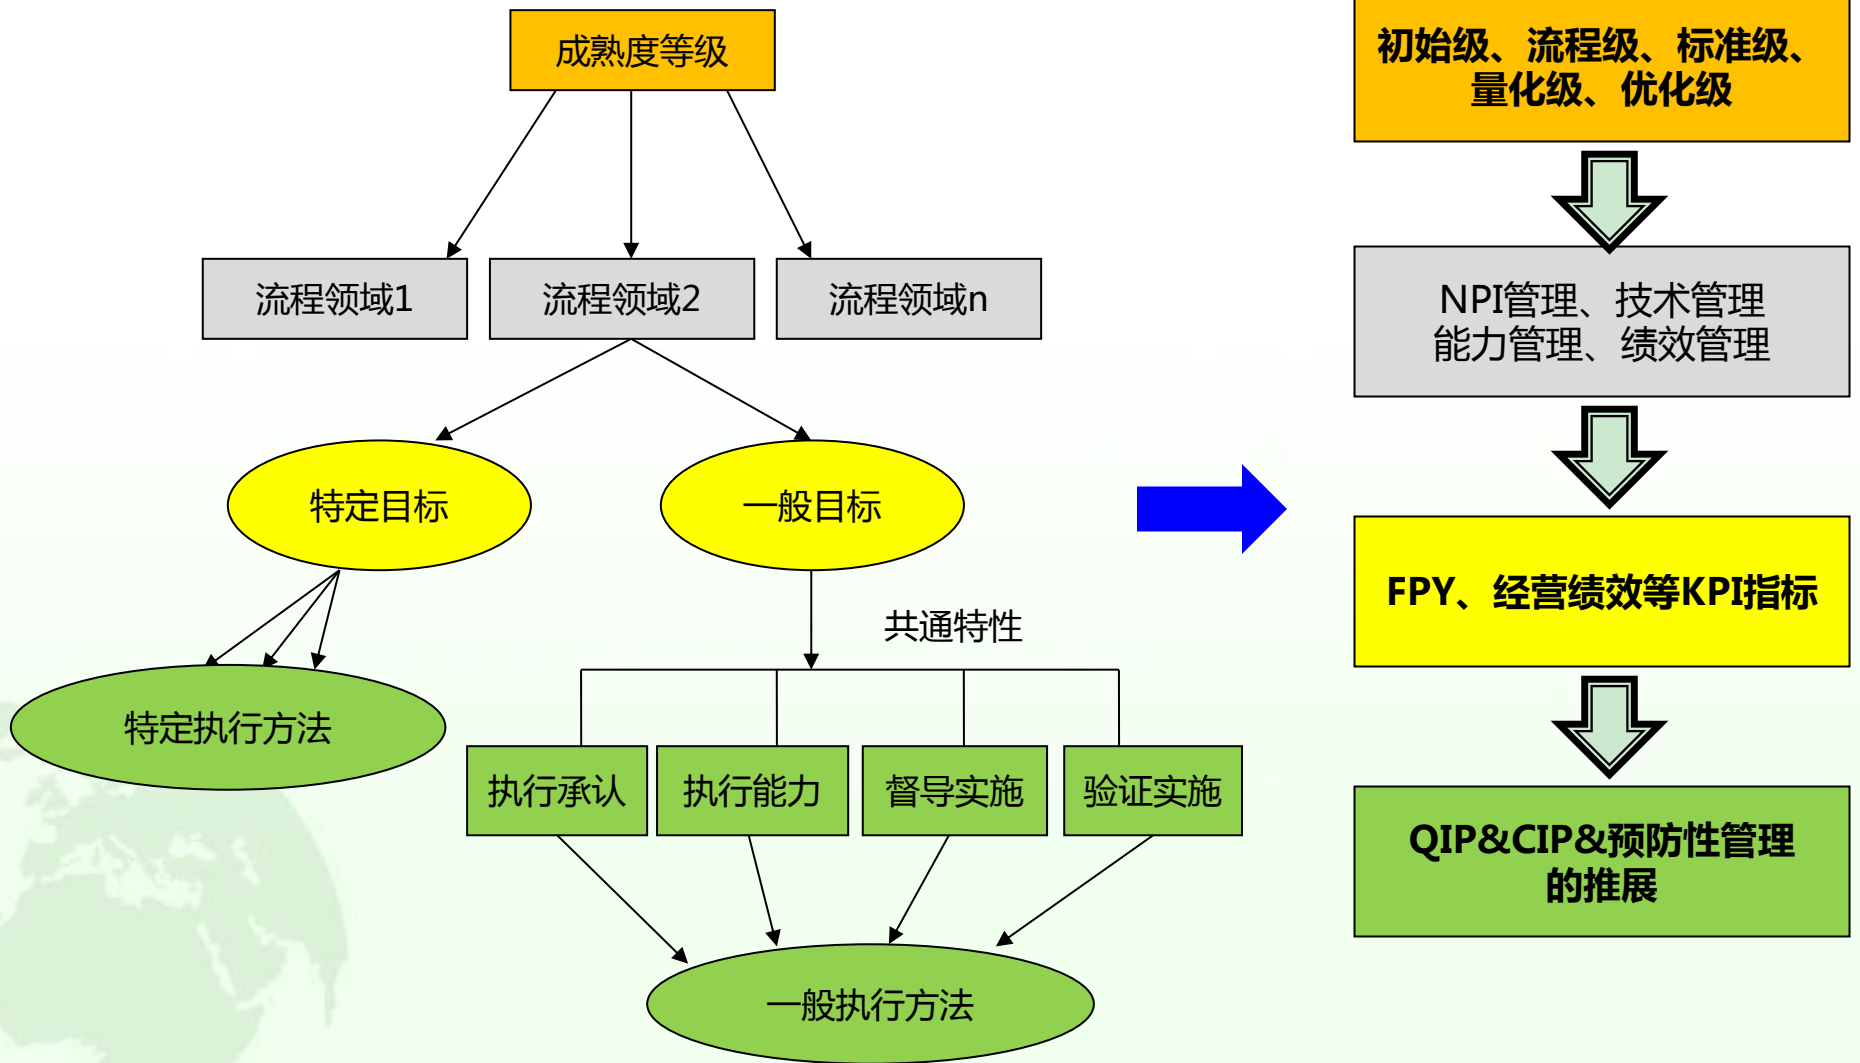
成熟度等级

流程领域1

流程领域2

流程领域n

特定目标

一般目标

特定执行方法

共通特性

执行承认

执行能力

督导实施

验证实施

一般执行方法

初始级、流程级、标准级、量化级、优化级

NPI管理、技术管理
能力管理、绩效管理

FPY、经营绩效等KPI指标

QIP&CIP&预防性管理的推展